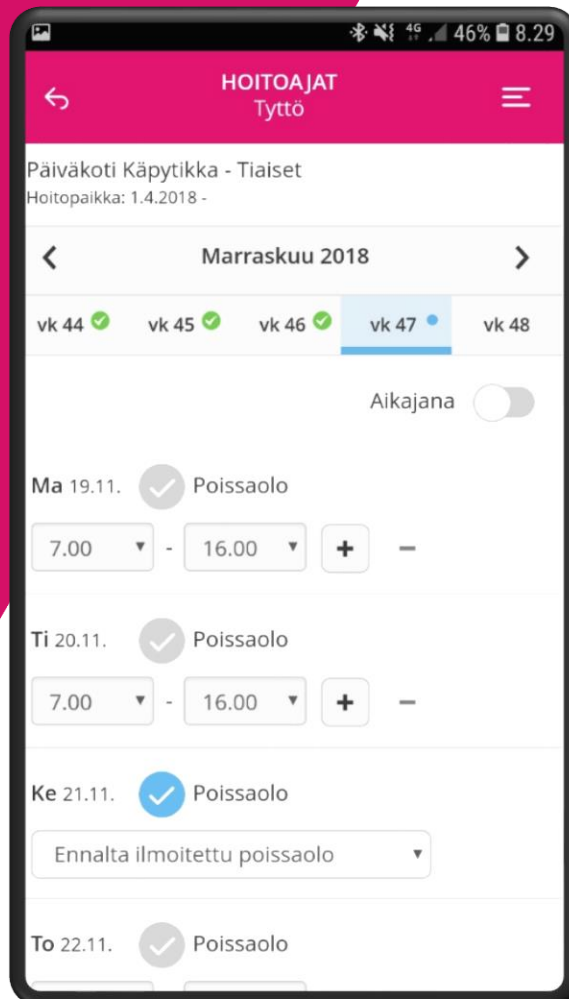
4G 46% 8.29

HOITOAJAT
Tyttö

Päiväkoti Käpytikka - Tiaiset
Hoitopaikka: 1.4.2018 -

Marraskuu 2018

vk 44 vk 45 vk 46 vk 47 vk 48

Aikajana

Ma 19.11. Poissaolo
7.00 - 16.00 + −

Ti 20.11. Poissaolo
7.00 - 16.00 + −

Ke 21.11. Poissaolo
Ennalta ilmoitettu poissaolo

To 22.11. Poissaolo